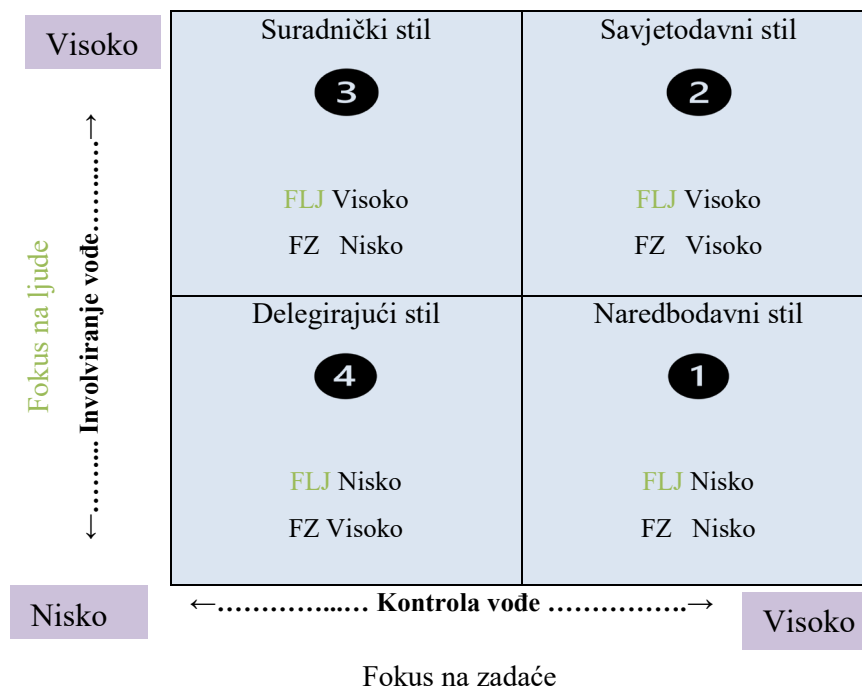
Visoko

Suradnički stil

3

FLJ Visoko

FZ Nisko

Savjetodavni stil

2

FLJ Visoko

FZ Visoko

Delegirajući stil

4

FLJ Nisko

FZ Visoko

Naredbodavni stil

1

FLJ Nisko

FZ Nisko

Fokus na ljude

←……… Involviranje vođe………→

Nisko

←………..…. Kontrola vođe …………….→

Visoko

Fokus na zadaće